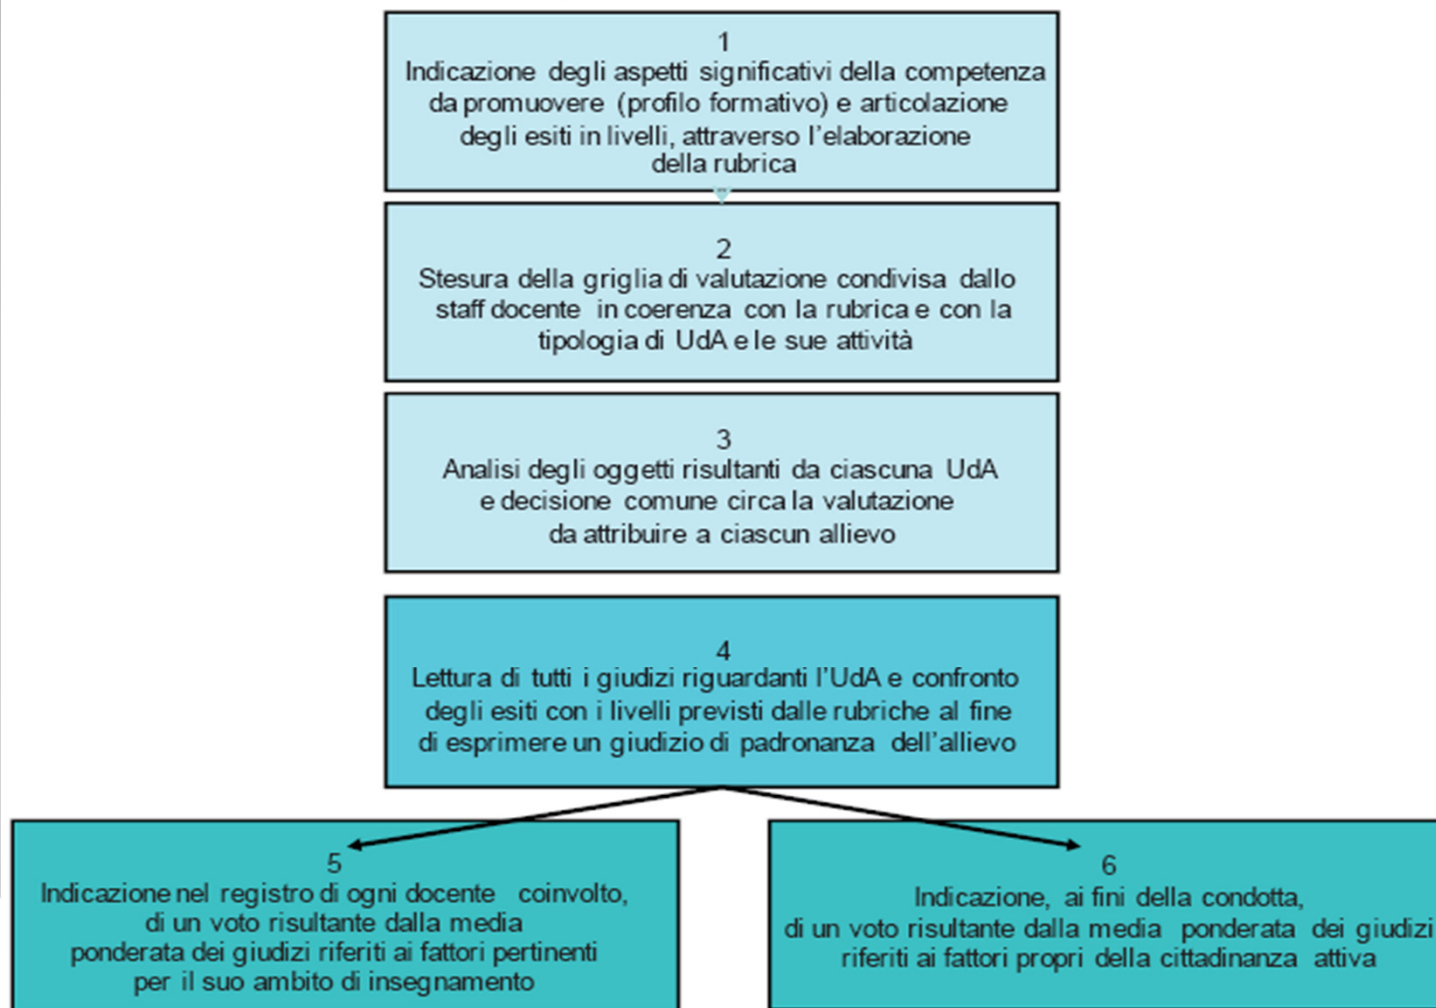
1
Indicazione degli aspetti significativi della competenza da promuovere (profilo formativo) e articolazione degli esiti in livelli, attraverso l'elaborazione della rubrica

2
Stesura della griglia di valutazione condivisa dallo staff docente in coerenza con la rubrica e con la tipologia di UdA e le sue attività

3
Analisi degli oggetti risultanti da ciascuna UdA e decisione comune circa la valutazione da attribuire a ciascun allievo

4
Lettura di tutti i giudizi riguardanti l'UdA e confronto degli esiti con i livelli previsti dalle rubriche al fine di esprimere un giudizio di padronanza dell'allievo

5
Indicazione nel registro di ogni docente coinvolto, di un voto risultante dalla media ponderata dei giudizi riferiti ai fattori pertinenti per il suo ambito di insegnamento

6
Indicazione, ai fini della condotta, di un voto risultante dalla media ponderata dei giudizi riferiti ai fattori propri della cittadinanza attiva